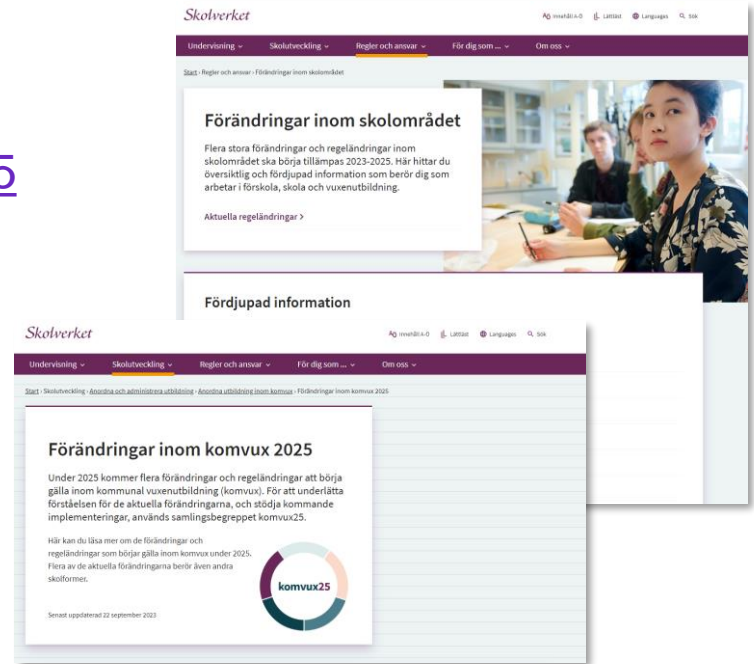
5

Skolverket

Innehåll A-Ö Lättläst Languages Sök

Undervisning Skolutveckling Regler och ansvar För dig som ... Om oss

Start › Regler och ansvar › Förändringar inom skolområdet

Förändringar inom skolområdet

Flera stora förändringar och regeländringar inom skolområdet ska börja tillämpas 2023-2025. Här hittar du översiktlig och fördjupad information som berör dig som arbetar i förskola, skola och vuxenutbildning.

Aktuella regeländringar >

Fördjupad information

Skolverket

Innehåll A-Ö Lättläst Languages Sök

Undervisning Skolutveckling Regler och ansvar För dig som ... Om oss

Start › Skolutveckling › Anordna och administrera utbildning › Anordna utbildning inom komvux › Förändringar inom komvux 2025

Förändringar inom komvux 2025

Under 2025 kommer flera förändringar och regeländringar att börja gälla inom kommunal vuxenutbildning (komvux). För att underlätta förståelsen för de aktuella förändringarna, och stödja kommande implementeringar, används samlingsbegreppet komvux25.

Här kan du läsa mer om de förändringar och regeländringar som börjar gälla inom komvux under 2025. Flera av de aktuella förändringarna berör även andra skolformer.

komvux25

Senast uppdaterad 22 september 2023